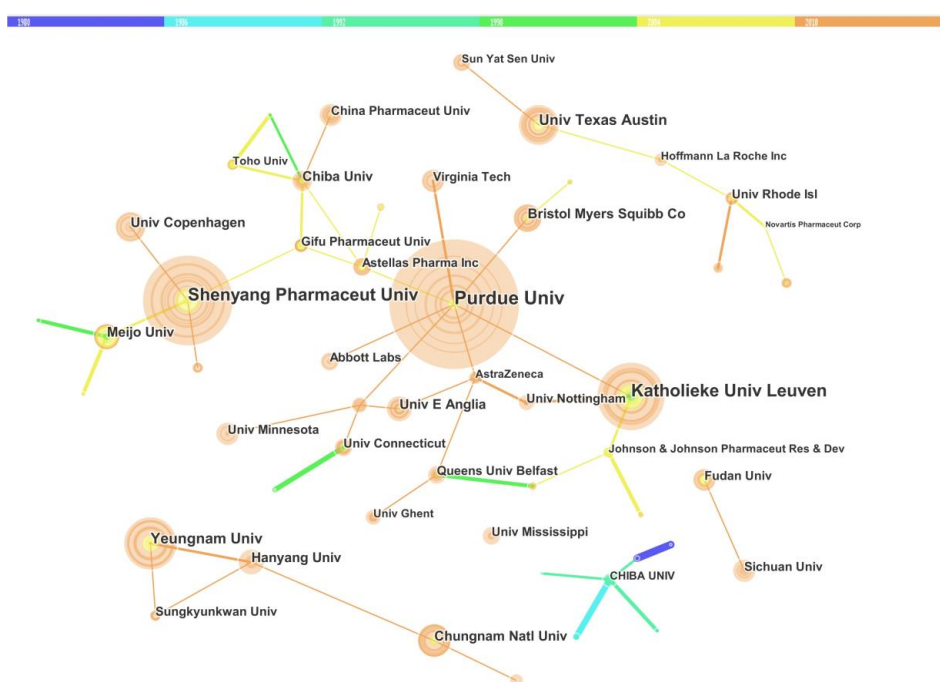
1980 1986 1992 1998 2004 2010

Sun Yat Sen Univ
China Pharmaceut Univ
Univ Texas Austin
Toho Univ
Chiba Univ
Virginia Tech
Hoffmann La Roche Inc
Univ Rhode Isl
Univ Copenhagen
Bristol Myers Squibb Co
Novartis Pharmaceut Corp
Gifu Pharmaceut Univ
Astellas Pharma Inc
Shenyang Pharmaceut Univ
Purdue Univ
Meijo Univ
Abbott Labs
AstraZeneca
Univ E Anglia
Univ Nottingham
Katholieke Univ Leuven
Univ Minnesota
Univ Connecticut
Johnson & Johnson Pharmaceut Res & Dev
Queens Univ Belfast
Fudan Univ
Univ Ghent
Univ Mississippi
Yeungnam Univ
Hanyang Univ
CHIBA UNIV
Sichuan Univ
Sungkyunkwan Univ
Chungnam Natl Univ